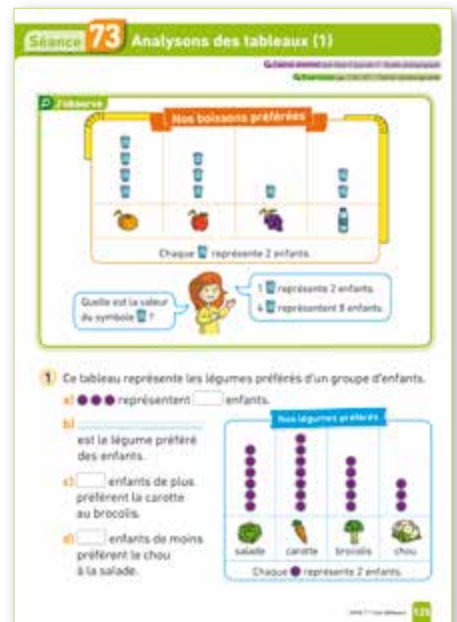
Séance 73 Analysons des tableaux (1)

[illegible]

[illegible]

J'observe

Nos boissons préférées

Chaque représente 2 enfants.

Quelle est la valeur du symbole ?

1 représente 2 enfants.
4 représentent 8 enfants.

1 Ce tableau représente les légumes préférés d'un groupe d'enfants.

a) ●●● représentent ___ enfants.

b) ___ est le légume préféré des enfants.

c) ___ enfants de plus préfèrent la carotte au brocolis.

d) ___ enfants de moins préfèrent le chou à la salade.

Nos légumes préférés

salade | carotte | brocolis | chou

Chaque ● représente 2 enfants.

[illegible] 125